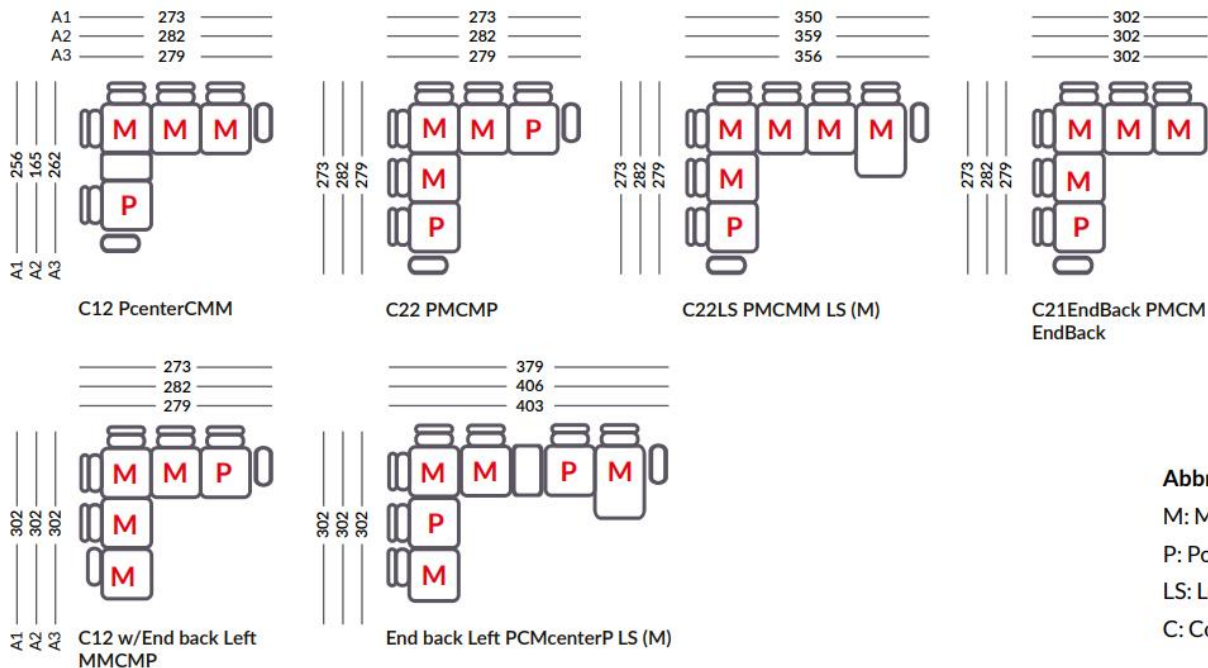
A1 273
A2 282
A3 279

256
165
262
A1
A2
A3

M M M
P

C12 PcenterCMM

273
282
279

273
282
279

M M P
M
P

C22 PMCMP

350
359
356

273
282
279

M M M M
M
P

C22LS PMCMM LS (M)

302
302
302

273
282
279

M M M
M
P

C21EndBack PMCM EndBack

273
282
279

302
302
302
A1
A2
A3

M M P
M
M

C12 w/End back Left MMCMP

379
406
403

302
302
302

M M P M
P
M

End back Left PCMcenterP LS (M)

Abbr
M: M
P: Po
LS: L
C: Co